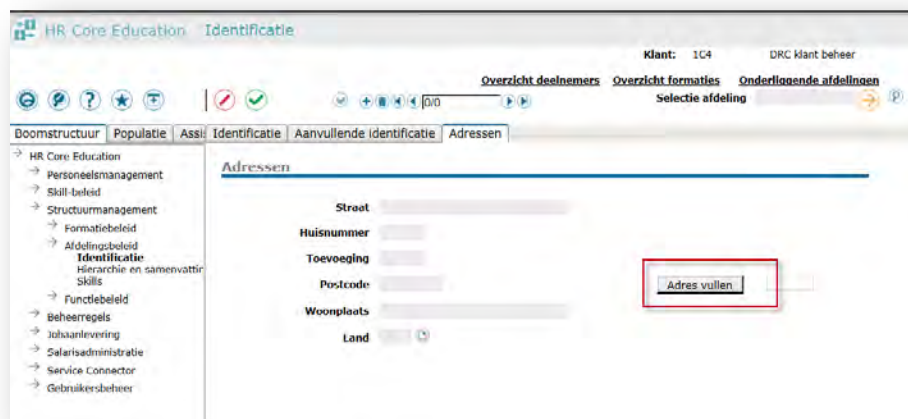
HR Core Education Identificatie

Klant: 1C4 DRC klant beheer

Overzicht deelnemers Overzicht formaties Onderliggende afdelingen

0/0

Selectie afdeling

Boomstructuur Populatie Assi Identificatie Aanvullende identificatie Adressen

HR Core Education
Personeelsmanagement
Skill-beleid
Structuurmanagement
Formatiebeleid
Afdelingsbeleid
Identificatie
Hierarchie en samenvatti
Skills
Functiebeleid
Beheerregels
Jobaanlevering
Salarisadministratie
Service Connector
Gebruikersbeheer

Adressen

Straat
Huisnummer
Toevoeging
Postcode
Woonplaats
Land

Adres vullen